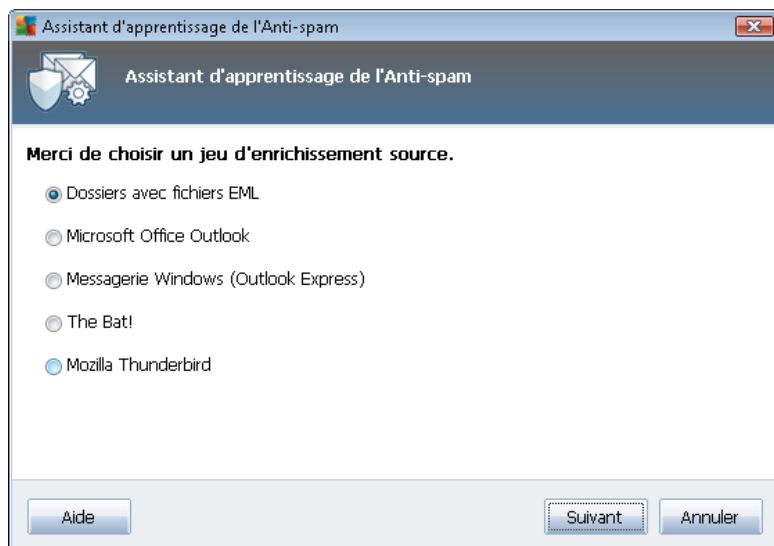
Assistant d'apprentissage de l'Anti-spam

Assistant d'apprentissage de l'Anti-spam

Merci de choisir un jeu d'enrichissement source.

Dossiers avec fichiers EML

Microsoft Office Outlook

Messagerie Windows (Outlook Express)

The Bat!

Mozilla Thunderbird

Aide

Suivant

Annuler